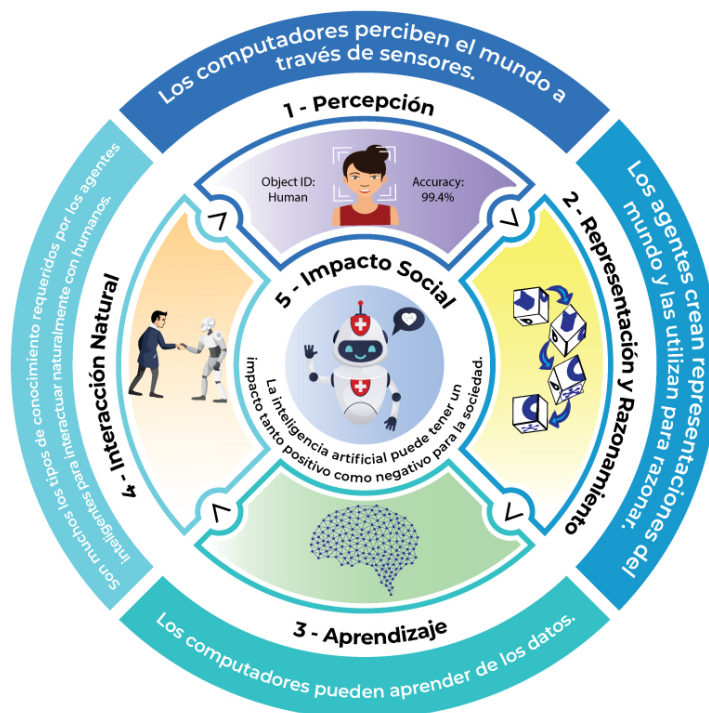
Los computadores perciben el mundo a través de sensores.

1 - Percepción

Object ID: Human

Accuracy: 99.4%

Los agentes crean representaciones del mundo y las utilizan para razonar.

2 - Representación y Razonamiento

Los computadores pueden aprender de los datos.

3 - Aprendizaje

Son muchos los tipos de conocimiento requeridos por los agentes inteligentes para interactuar naturalmente con humanos.

4 - Interacción Natural

5 - Impacto Social

La inteligencia artificial puede tener un impacto tanto positivo como negativo para la sociedad.